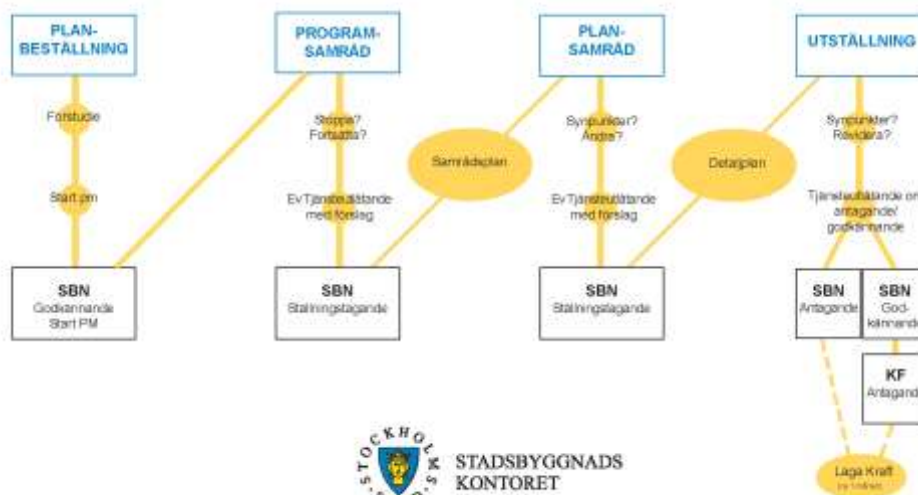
PLAN-BESTÄLLNING

PROGRAM-SAMRÅD

PLAN-SAMRÅD

UTSTÄLLNING

Förstudie

Start pm

Stoppa? Fortsätta?

Ev Tjänsteutlåtande med förslag

Samrådsplan

Synpunkter? Ändra?

Ev Tjänsteutlåtande med förslag

Detaljplan

Synpunkter? Revidera?

Tjänsteutlåtande om antagande/ godkännande

SBN
Godkännande Start PM

SBN
Ställningstagande

SBN
Ställningstagande

SBN
Antagande

SBN
Godkännande

KF
Antagande

STOCKHOLMS STAD

STADSBYGGNADS KONTORET

Laga Kraft
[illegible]